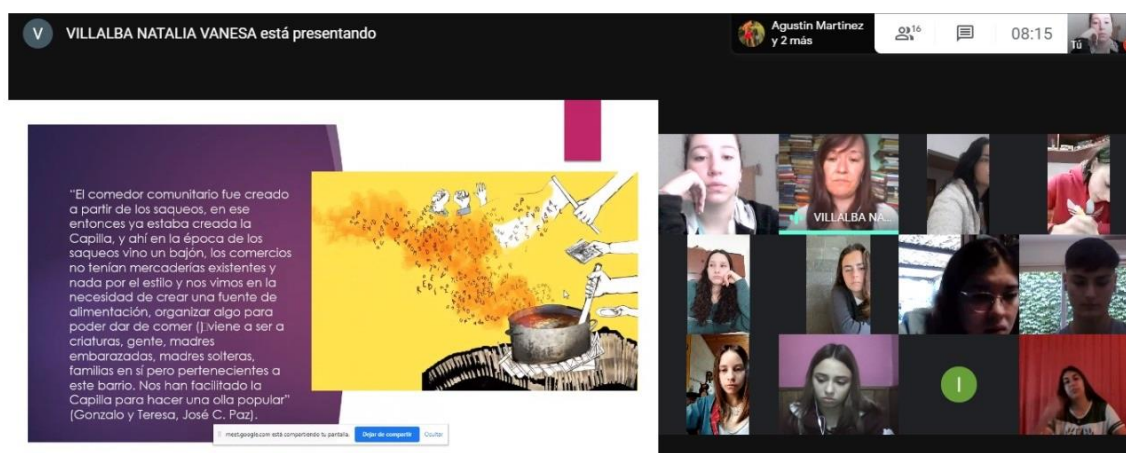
V VILLALBA NATALIA VANESA está presentando

Agustin Martinez y 2 más

16

08:15

Tú

"El comedor comunitario fue creado a partir de los saqueos, en ese entonces ya estaba creada la Capilla, y ahí en la época de los saqueos vino un bajón, los comercios no tenían mercaderías existentes y nada por el estilo y nos vimos en la necesidad de crear una fuente de alimentación, organizar algo para poder dar de comer (] viene a ser a criaturas, gente, madres embarazadas, madres solteras, familias en sí pero pertenecientes a este barrio. Nos han facilitado la Capilla para hacer una olla popular" (Gonzalo y Teresa, José C. Paz).

meet.google.com está compartiendo tu pantalla. Dejar de compartir Ocultar

VILLALBA NA...

I